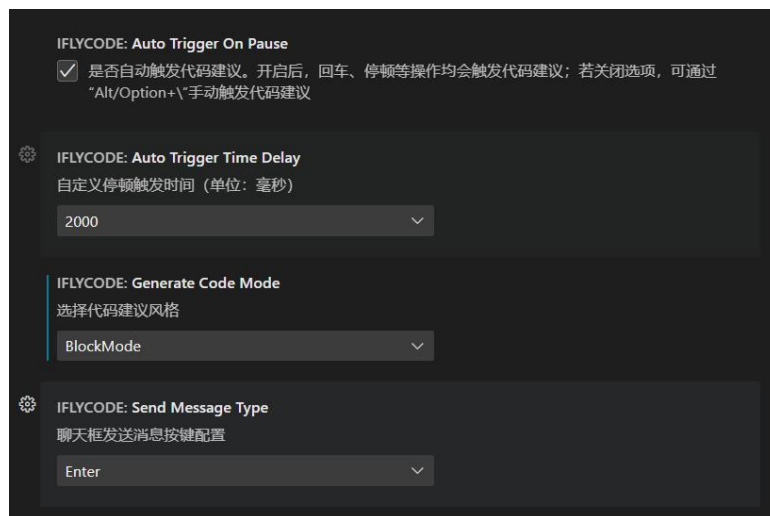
IFLYCODE: Auto Trigger On Pause

是否自动触发代码建议。开启后，回车、停顿等操作均会触发代码建议；若关闭选项，可通过"Alt/Option+\"手动触发代码建议

IFLYCODE: Auto Trigger Time Delay

自定义停顿触发时间（单位：毫秒）

2000

IFLYCODE: Generate Code Mode

选择代码建议风格

BlockMode

IFLYCODE: Send Message Type

聊天框发送消息按键配置

Enter